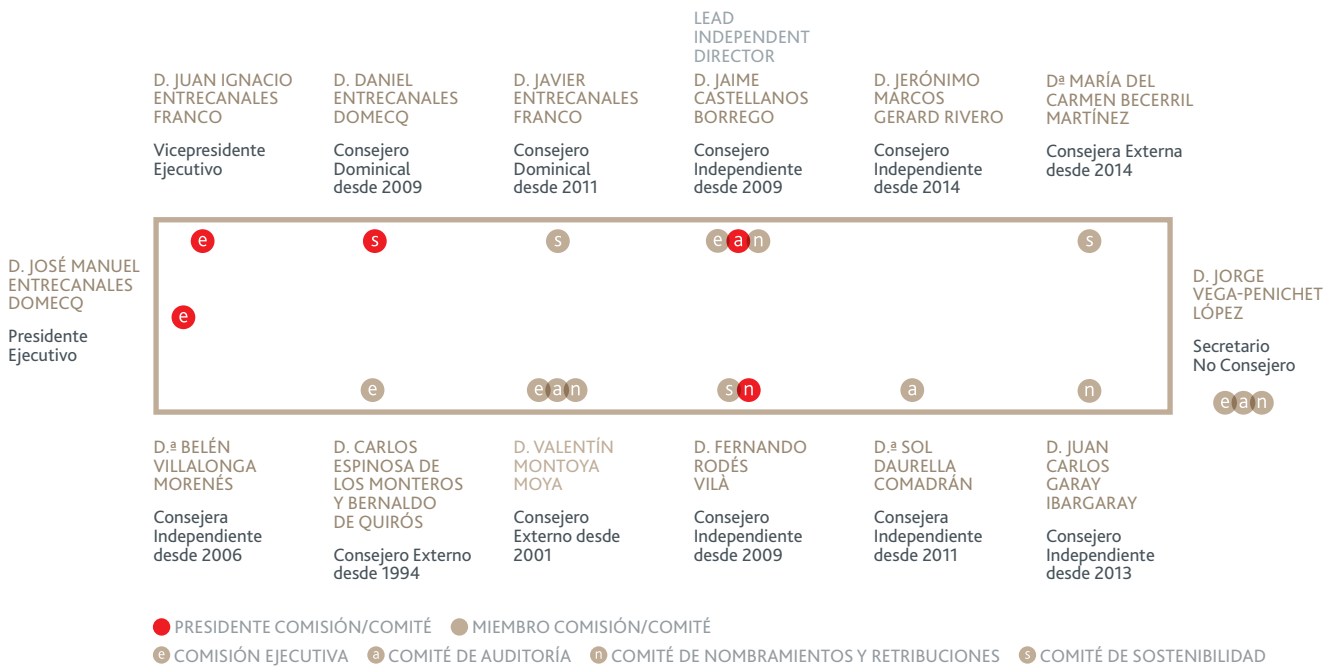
D. JUAN IGNACIO ENTRECANALES FRANCO

Vicepresidente Ejecutivo

D. DANIEL ENTRECANALES DOMECQ

Consejero Dominical desde 2009

D. JAVIER ENTRECANALES FRANCO

Consejero Dominical desde 2011

LEAD INDEPENDENT DIRECTOR

D. JAIME CASTELLANOS BORREGO

Consejero Independiente desde 2009

D. JERÓNIMO MARCOS GERARD RIVERO

Consejero Independiente desde 2014

Dª MARÍA DEL CARMEN BECERRIL MARTÍNEZ

Consejera Externa desde 2014

e s s e a n s

D. JOSÉ MANUEL ENTRECANALES DOMECQ

Presidente Ejecutivo

e

D. JORGE VEGA-PENICHET LÓPEZ

Secretario No Consejero

e a n

e e a n s n a n

D.ª BELÉN VILLALONGA MORENÉS

Consejera Independiente desde 2006

D. CARLOS ESPINOSA DE LOS MONTEROS Y BERNALDO DE QUIRÓS

Consejero Externo desde 1994

D. VALENTÍN MONTOYA MOYA

Consejero Externo desde 2001

D. FERNANDO RODÉS VILÀ

Consejero Independiente desde 2009

D.ª SOL DAURELLA COMADRÁN

Consejera Independiente desde 2011

D. JUAN CARLOS GARAY IBARGARAY

Consejero Independiente desde 2013

PRESIDENTE COMISIÓN/COMITÉ MIEMBRO COMISIÓN/COMITÉ

e COMISIÓN EJECUTIVA a COMITÉ DE AUDITORÍA n COMITÉ DE NOMBRAMIENTOS Y RETRIBUCIONES s COMITÉ DE SOSTENIBILIDAD